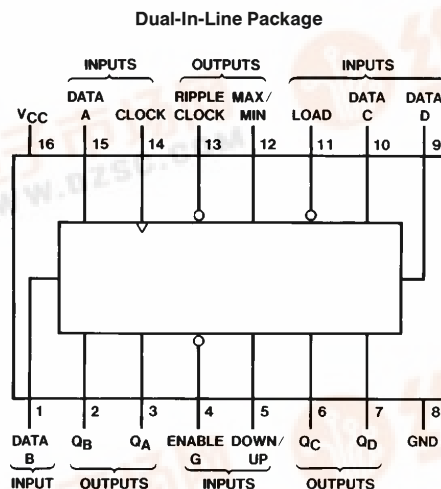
Dual-In-Line Package

INPUTS

OUTPUTS

INPUTS

$V_{CC}$

DATA A

CLOCK

RIPPLE CLOCK

MAX/ MIN

LOAD

DATA C

DATA D

16

15

14

13

12

11

10

9

1

2

3

4

5

6

7

8

DATA B

$Q_B$

$Q_A$

ENABLE G

DOWN/ UP

$Q_C$

$Q_D$

GND

INPUT

OUTPUTS

INPUTS

OUTPUTS

WWW.DZSC.COM